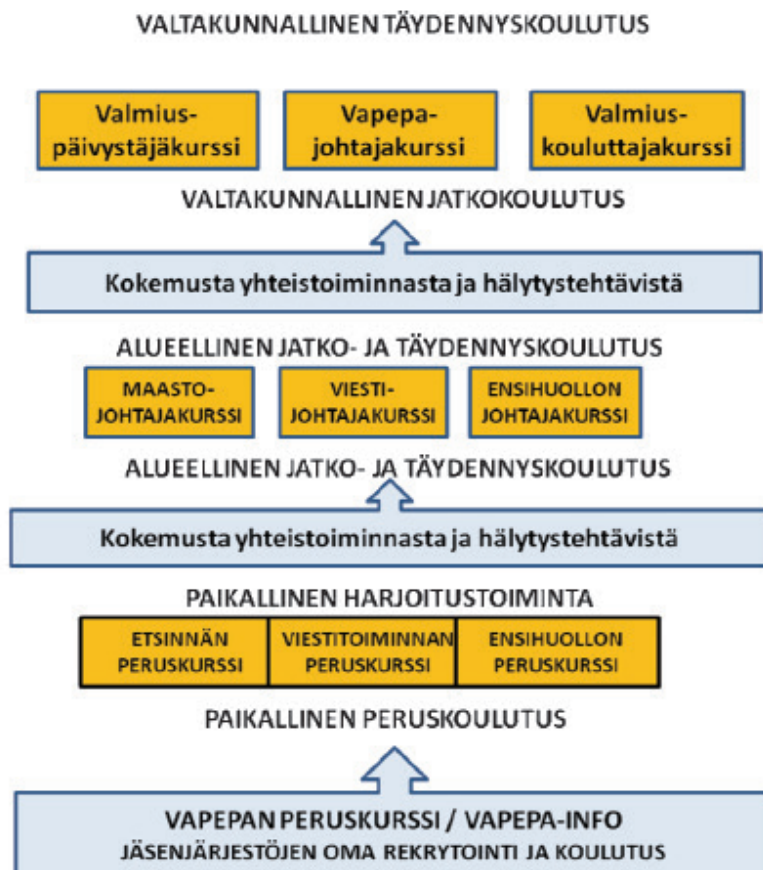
VALTAKUNNALLINEN TÄYDENNYSKOULUTUS

Valmiuspäivystäjäkurssi

Vapepajohtajakurssi

Valmiuskouluttajakurssi

VALTAKUNNALLINEN JATKOKOULUTUS

Kokemusta yhteistoiminnasta ja hälytystehtävistä

ALUEELLINEN JATKO- JA TÄYDENNYSKOULUTUS

MAASTOJOHTAJAKURSSI

VIESTIJOHTAJAKURSSI

ENSIHUOLLON JOHTAJAKURSSI

ALUEELLINEN JATKO- JA TÄYDENNYSKOULUTUS

Kokemusta yhteistoiminnasta ja hälytystehtävistä

PAIKALLINEN HARJOITUSTOIMINTA

| ETSINNÄN PERUSKURSSI | VIESTITOIMINNAN PERUSKURSSI | ENSIHUOLLON PERUSKURSSI |
|---|---|---|

PAIKALLINEN PERUSKOULUTUS

VAPEPAN PERUSKURSSI / VAPEPA-INFO
JÄSENJÄRJESTÖJEN OMA REKRYTOINTI JA KOULUTUS